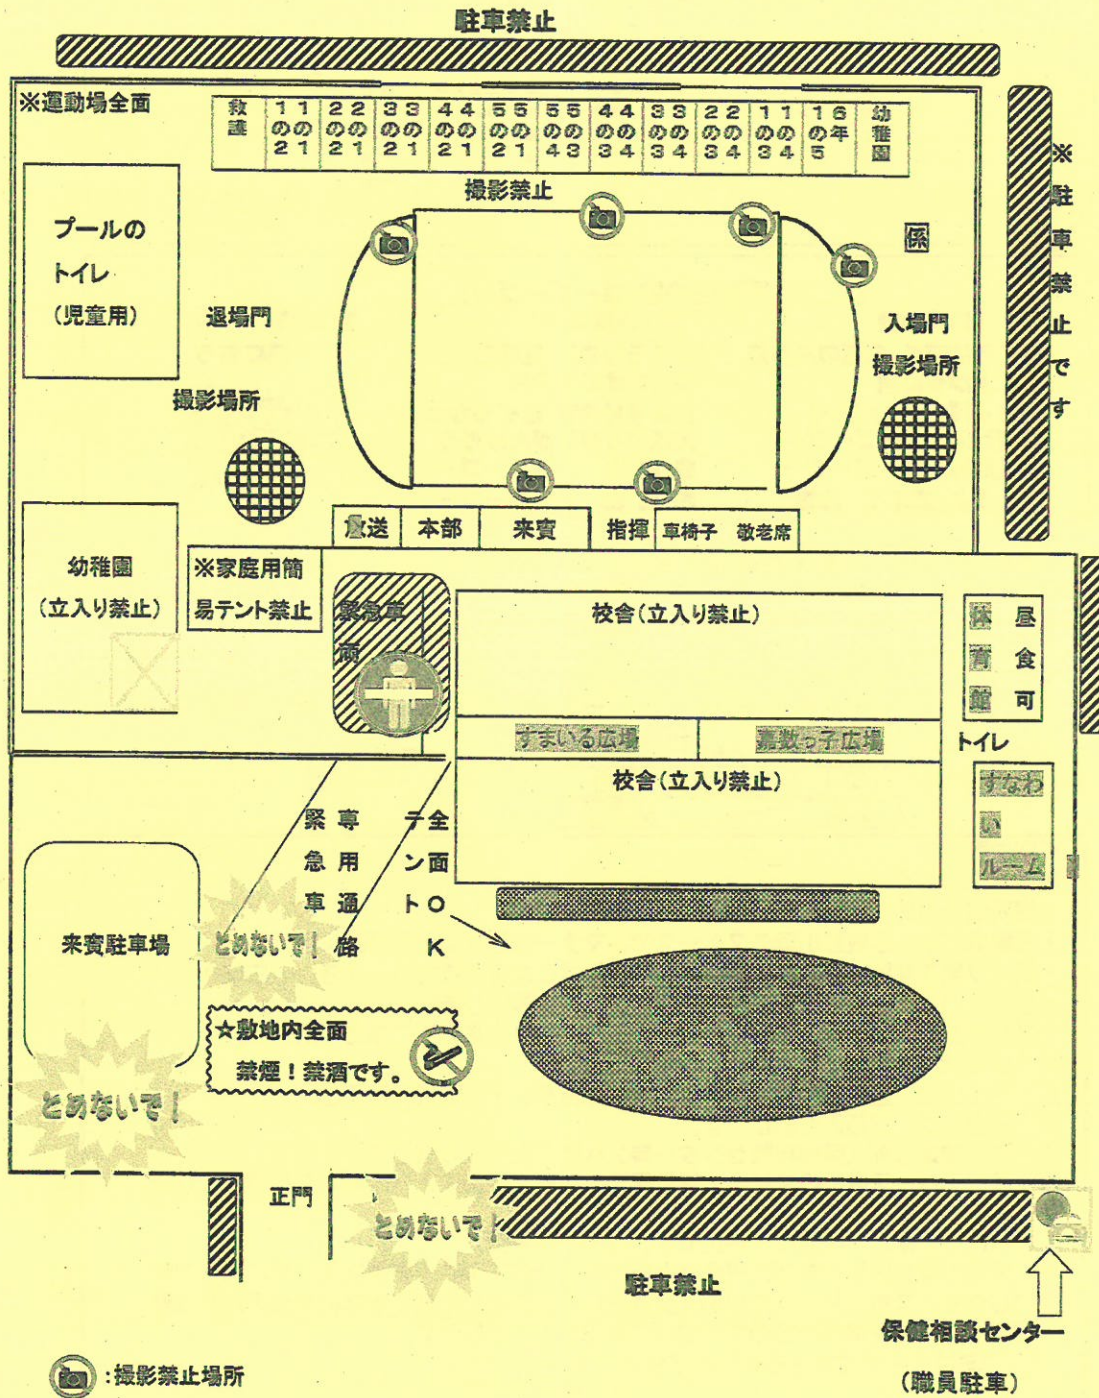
駐車禁止

※運動場全面

| 救護 | 1の1 | 2の1 | 3の1 | 4の1 | 5の1 | 5の3 | 4の3 | 3の3 | 2の3 | 1の3 | 1年の5 | 6 | 幼稚園 |
|---|---|---|---|---|---|---|---|---|---|---|---|---|---|
| | 1の2 | 2の2 | 3の2 | 4の2 | 5の2 | 5の4 | 4の4 | 3の4 | 2の4 | 1の4 | | | |

撮影禁止

※駐車禁止です

プールのトイレ（児童用）

退場門

係

入場門

撮影場所

撮影場所

放送　本部　来賓　指揮　車椅子　敬老席

幼稚園（立入り禁止）

※家庭用簡易テント禁止

緊急車両

校舎（立入り禁止）

体育館

昼食可

すまいる広場　喜数っ子広場

トイレ

校舎（立入り禁止）

すなわいルーム

緊急車専用通路

テント全面OK

来賓駐車場

とめないで！

☆敷地内全面禁煙！禁酒です。

とめないで！

正門

とめないで！

駐車禁止

保健相談センター

（職員駐車）

：撮影禁止場所